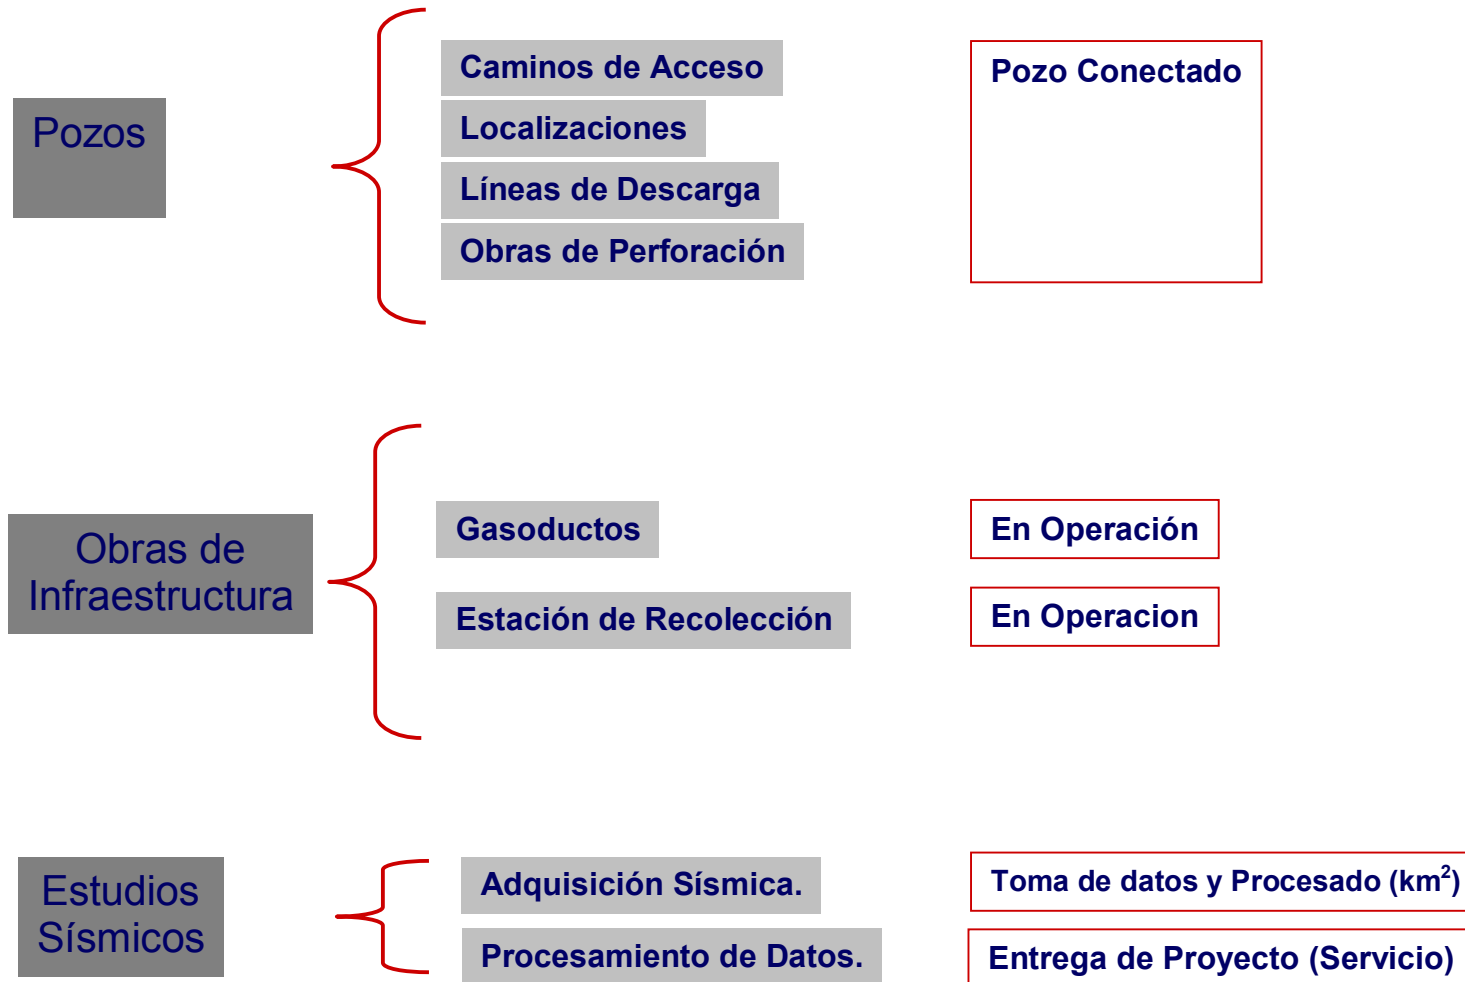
Pozos

Caminos de Acceso
Localizaciones
Líneas de Descarga
Obras de Perforación

Pozo Conectado

Obras de Infraestructura

Gasoductos
Estación de Recolección

En Operación
En Operacion

Estudios Sísmicos

Adquisición Sísmica.
Procesamiento de Datos.

Toma de datos y Procesado (km$^2$)
Entrega de Proyecto (Servicio)